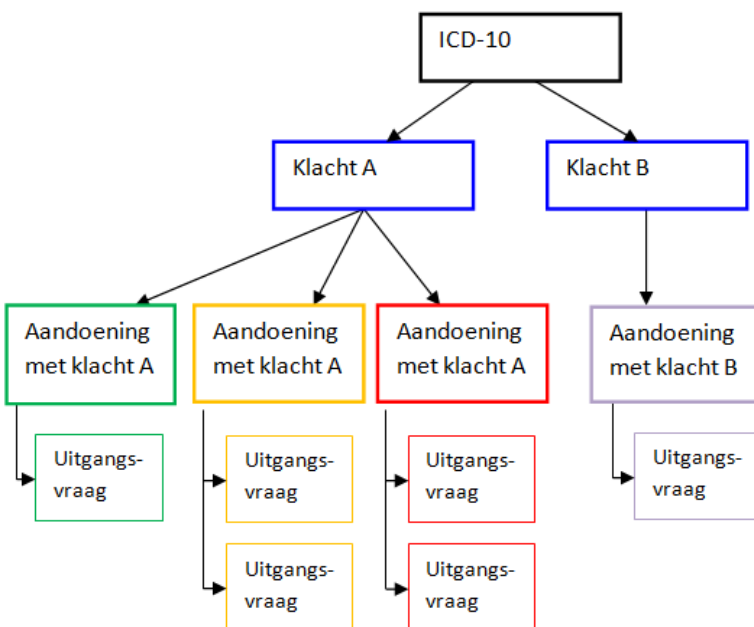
ICD-10

Klacht A

Klacht B

Aandoening met klacht A

Uitgangs-vraag

Aandoening met klacht A

Uitgangs-vraag

Uitgangs-vraag

Aandoening met klacht A

Uitgangs-vraag

Uitgangs-vraag

Aandoening met klacht B

Uitgangs-vraag